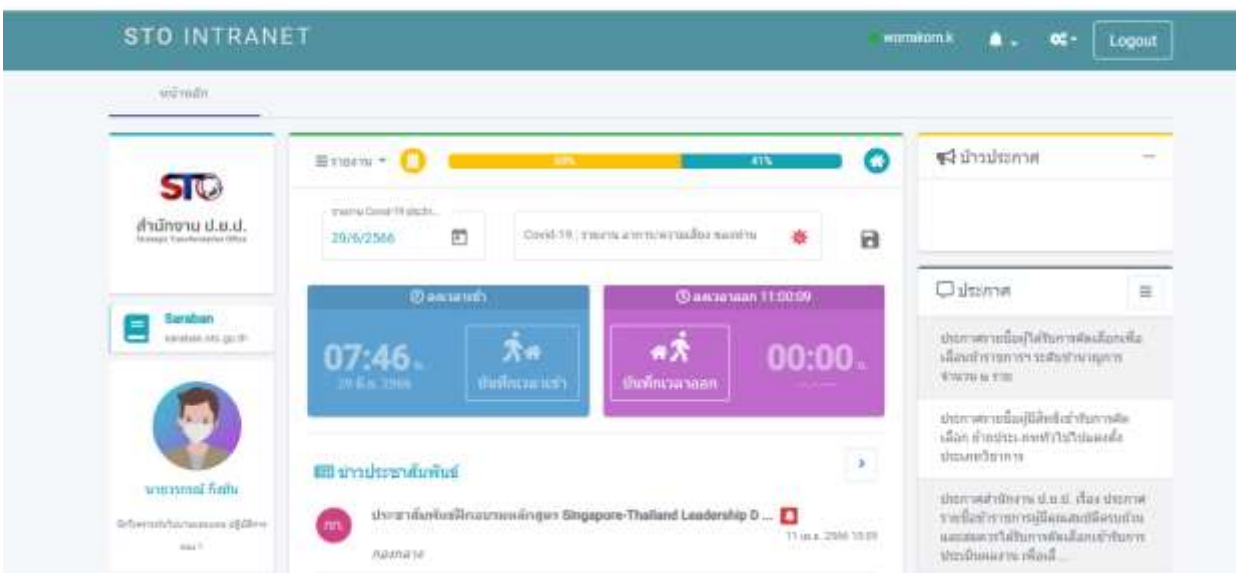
STO INTRANET

worrakorn.k

Logout

หน้าหลัก

STO

สำนักงาน ป.ย.ป.

Strategic Transformation Office

Saraban

saraban.sto.go.th

นายวรากรณ์ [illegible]

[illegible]

รายงาน

59%

41%

รายงาน Covid-19 ประจำ...

29/6/2566

Covid-19 : รายงาน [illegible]

ลงเวลาเข้า

07:46 น.

29 มิ.ย. 2566

บันทึกเวลาเข้า

ลงเวลาออก 11:00:09

บันทึกเวลาออก

00:00 น.

ข่าวประชาสัมพันธ์

กก

ประชาสัมพันธ์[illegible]หลักสูตร Singapore-Thailand Leadership D ...

11 เม.ย. 2566 15:05

กองกลาง

ป้ายประกาศ

ประกาศ

ประกาศรายชื่อผู้ได้รับการคัดเลือกเพื่อ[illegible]

ประกาศรายชื่อผู้มีสิทธิ์เข้ารับการคัด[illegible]

ประกาศสำนักงาน ป.ย.ป. เรื่อง ประกาศ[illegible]